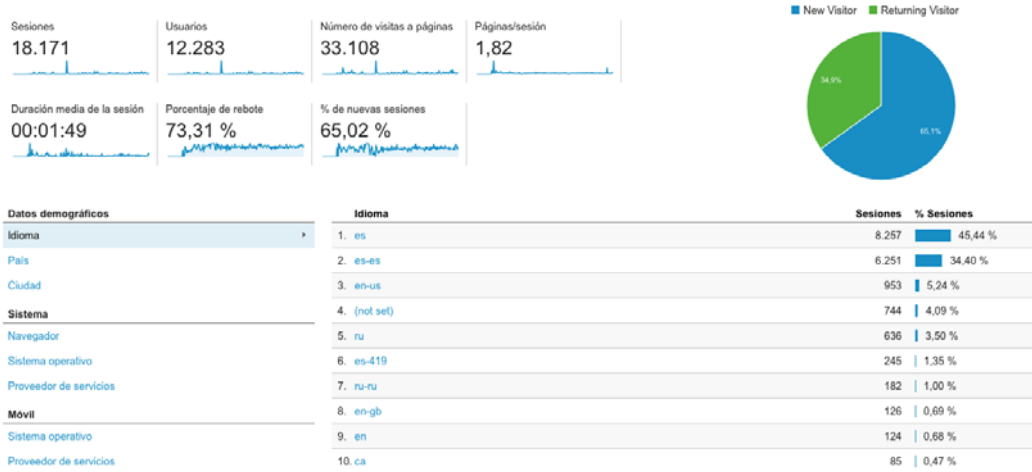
Sesiones
18.171

Usuarios
12.283

Número de visitas a páginas
33.108

Páginas/sesión
1,82

Duración media de la sesión
00:01:49

Porcentaje de rebote
73,31 %

% de nuevas sesiones
65,02 %

New Visitor Returning Visitor

34,9%

65,1%

Datos demográficos
Idioma
País
Ciudad
Sistema
Navegador
Sistema operativo
Proveedor de servicios
Móvil
Sistema operativo
Proveedor de servicios

| | Idioma | Sesiones | % Sesiones |
|---|---|---|---|
| 1. | es | 8.257 | 45,44 % |
| 2. | es-es | 6.251 | 34,40 % |
| 3. | en-us | 953 | 5,24 % |
| 4. | (not set) | 744 | 4,09 % |
| 5. | ru | 636 | 3,50 % |
| 6. | es-419 | 245 | 1,35 % |
| 7. | ru-ru | 182 | 1,00 % |
| 8. | en-gb | 126 | 0,69 % |
| 9. | en | 124 | 0,68 % |
| 10. | ca | 85 | 0,47 % |